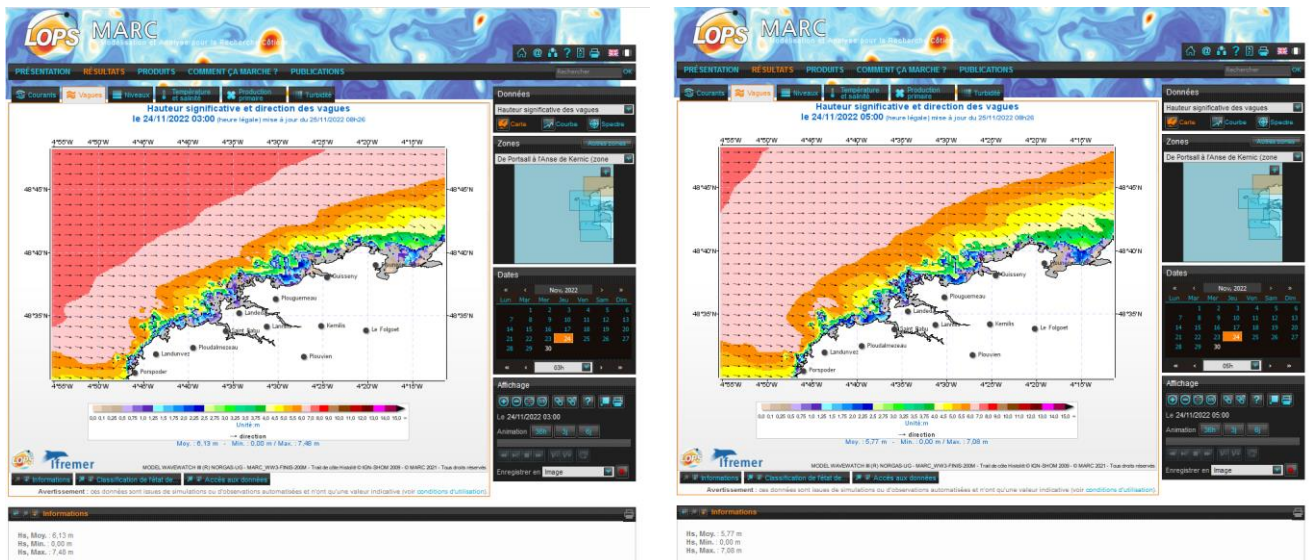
LOPS MARC
Modélisation et Analyse pour la Recherche Côtière

PRÉSENTATION RÉSULTATS PRODUITS COMMENT ÇA MARCHE ? PUBLICATIONS
Rechercher OK

Courants Vagues Niveaux Température et salinité Production primaire Turbidité

Hauteur significative et direction des vagues
le 24/11/2022 03:00 (heure légale) mise à jour du 25/11/2022 08h26

4°55'W 4°50'W 4°45'W 4°40'W 4°35'W 4°30'W 4°25'W 4°20'W 4°15'W
48°45'N 48°40'N 48°35'N
Guisseny Plouguerneau Landeda Lannilis Kernilis Le Folgoet Saint Pabu Ploudalmezeau Landunvez Plouvien Porspoder

0.0 0.1 0.25 0.5 0.75 1.0 1.25 1.5 1.75 2.0 2.25 2.5 2.75 3.0 3.25 3.5 3.75 4.0 4.5 5.0 5.5 6.0 7.0 8.0 9.0 10.0 11.0 12.0 13.0 14.0 15.0
Unité m
→ direction
Moy. : 6,13 m - Min. : 0,00 m / Max. : 7,48 m

Ifremer
MODEL WAVEWATCH III (R) NORGAS-UG - MARC_WW3-FINIS-200M - Trait de côte Histolit © IGN-SHOM 2009 - © MARC 2021 - Tous droits réservés

Informations Classification de l'état de Accès aux données
Avertissement : ces données sont issues de simulations ou d'observations automatisées et n'ont qu'une valeur indicative (voir conditions d'utilisation)

Données
Hauteur significative des vagues
Carte Courbe Spectre

Zones Autres zones
De Portsall à l'Anse de Kernic (zone

Dates
Nov. 2022
Lun Mar Mer Jeu Ven Sam Dim
1 2 3 4 5 6
7 8 9 10 11 12 13
14 15 16 17 18 19 20
21 22 23 24 25 26 27
28 29 30
03h

Affichage
Le 24/11/2022 03:00
Animation 36h 1j 6j
Enregistrer en Image

Informations
Hs. Moy. : 6,13 m
Hs. Min. : 0,00 m
Hs. Max. : 7,48 m

LOPS MARC
Modélisation et Analyse pour la Recherche Côtière

PRÉSENTATION RÉSULTATS PRODUITS COMMENT ÇA MARCHE ? PUBLICATIONS
Rechercher OK

Courants Vagues Niveaux Température et salinité Production primaire Turbidité

Hauteur significative et direction des vagues
le 24/11/2022 05:00 (heure légale) mise à jour du 25/11/2022 08h26

4°55'W 4°50'W 4°45'W 4°40'W 4°35'W 4°30'W 4°25'W 4°20'W 4°15'W
48°45'N 48°40'N 48°35'N
Guisseny Plouguerneau Landeda Lannilis Kernilis Le Folgoet Saint Pabu Ploudalmezeau Landunvez Plouvien Porspoder

0.0 0.1 0.25 0.5 0.75 1.0 1.25 1.5 1.75 2.0 2.25 2.5 2.75 3.0 3.25 3.5 3.75 4.0 4.5 5.0 5.5 6.0 7.0 8.0 9.0 10.0 11.0 12.0 13.0 14.0 15.0
Unité m
→ direction
Moy. : 5,77 m - Min. : 0,00 m / Max. : 7,08 m

Ifremer
MODEL WAVEWATCH III (R) NORGAS-UG - MARC_WW3-FINIS-200M - Trait de côte Histolit © IGN-SHOM 2009 - © MARC 2021 - Tous droits réservés

Informations Classification de l'état de Accès aux données
Avertissement : ces données sont issues de simulations ou d'observations automatisées et n'ont qu'une valeur indicative (voir conditions d'utilisation)

Données
Hauteur significative des vagues
Carte Courbe Spectre

Zones Autres zones
De Portsall à l'Anse de Kernic (zone

Dates
Nov. 2022
Lun Mar Mer Jeu Ven Sam Dim
1 2 3 4 5 6
7 8 9 10 11 12 13
14 15 16 17 18 19 20
21 22 23 24 25 26 27
28 29 30
05h

Affichage
Le 24/11/2022 05:00
Animation 36h 1j 6j
Enregistrer en Image

Informations
Hs. Moy. : 5,77 m
Hs. Min. : 0,00 m
Hs. Max. : 7,08 m